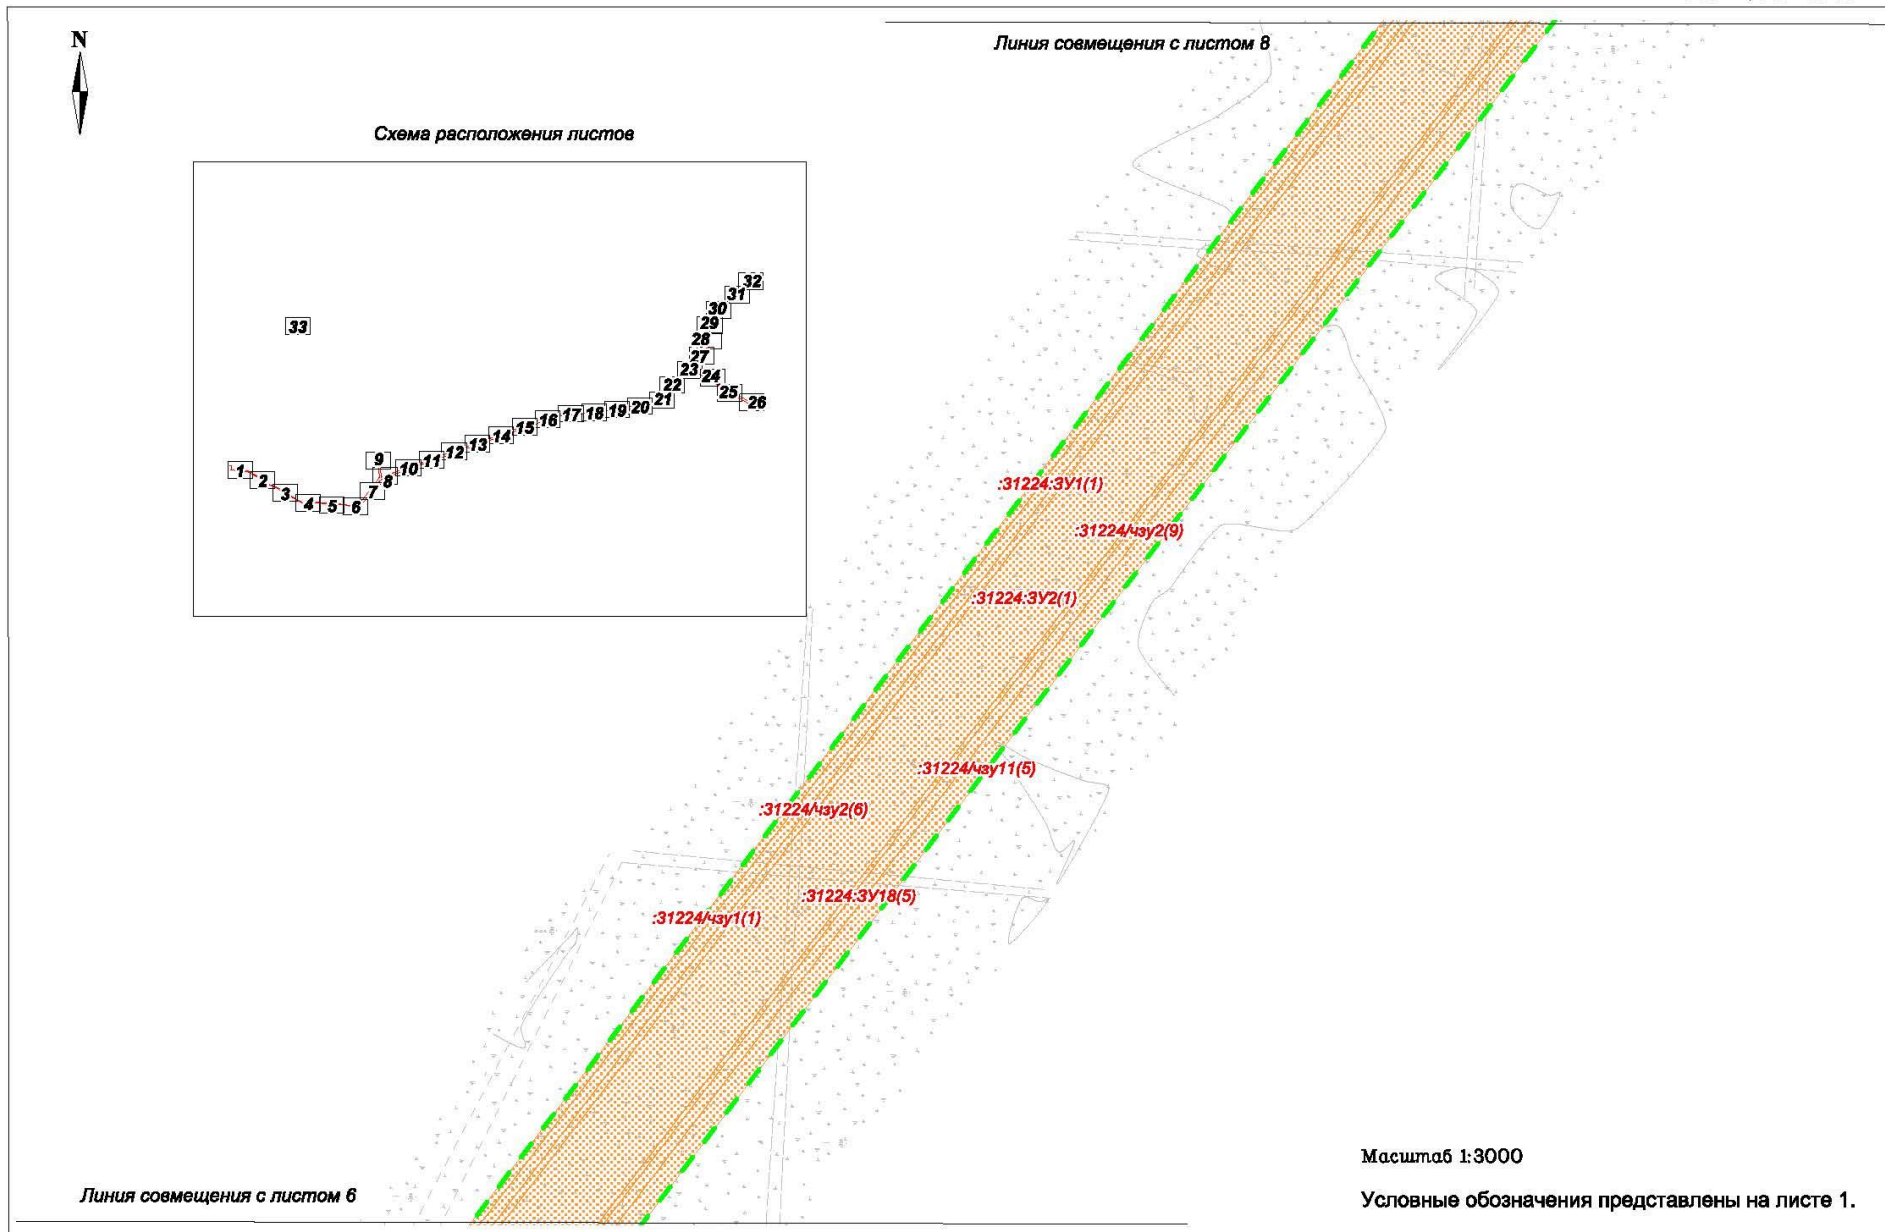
N

Линия совмещения с листом 8

Схема расположения листов

33

32
31
30
29
28
27
22 23 24
25 26
21
20
19
18
17
16
15
14
13
12
11
10
9
8
7
1 2 3 4 5 6

:31224:ЗУ1(1)

:31224/чзу2(9)

:31224:ЗУ2(1)

:31224/чзу11(5)

:31224/чзу2(6)

:31224:ЗУ18(5)

:31224/чзу1(1)

Линия совмещения с листом 6

Масштаб 1:3000

Условные обозначения представлены на листе 1.